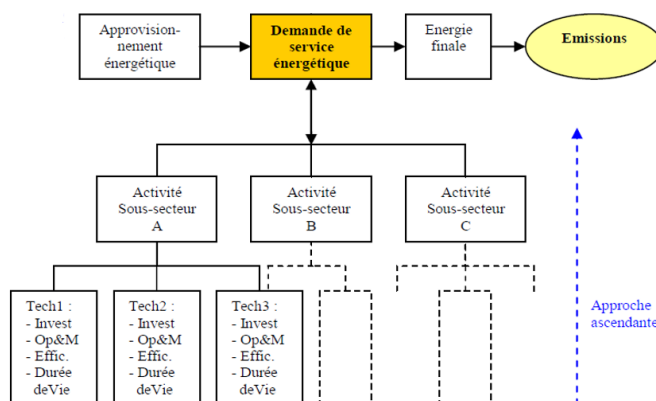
Approvisionnement énergétique

Demande de service énergétique

Energie finale

Emissions

Activité Sous-secteur A

Activité Sous-secteur B

Activité Sous-secteur C

Tech1 :
- Invest
- Op&M
- Effic.
- Durée deVie

Tech2 :
- Invest
- Op&M
- Effic.
- Durée deVie

Tech3 :
- Invest
- Op&M
- Effic.
- Durée deVie

Approche ascendante